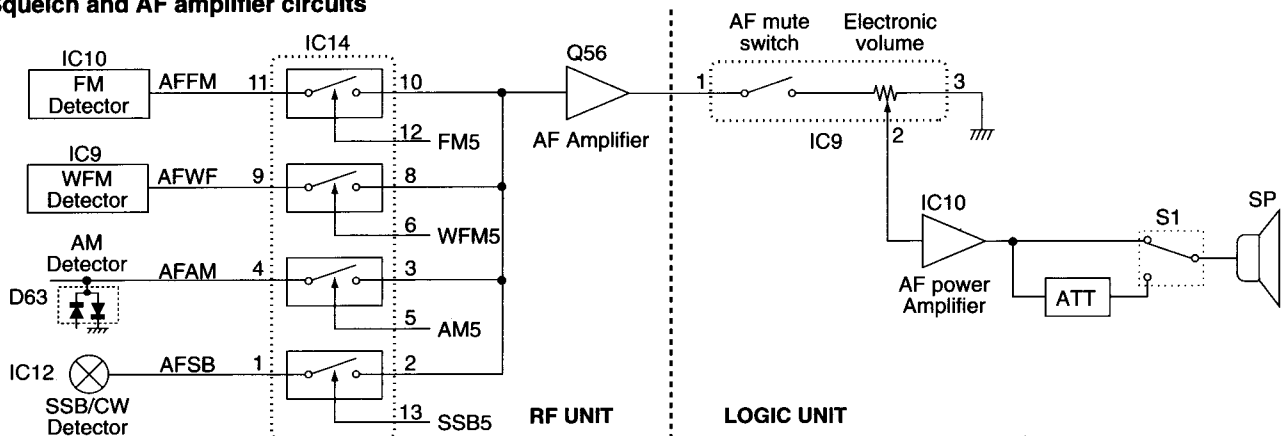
Squelch and AF amplifier circuits

IC10
FM Detector
AFFM
11
10
12
FM5
IC14
Q56
AF Amplifier
IC9
WFM Detector
AFWF
9
8
6
WFM5
AM Detector
AFAM
4
3
5
AM5
D63
IC12
SSB/CW Detector
AFSB
1
2
13
SSB5
RF UNIT

AF mute switch
Electronic volume
1
3
2
IC9
IC10
AF power Amplifier
ATT
S1
SP
LOGIC UNIT